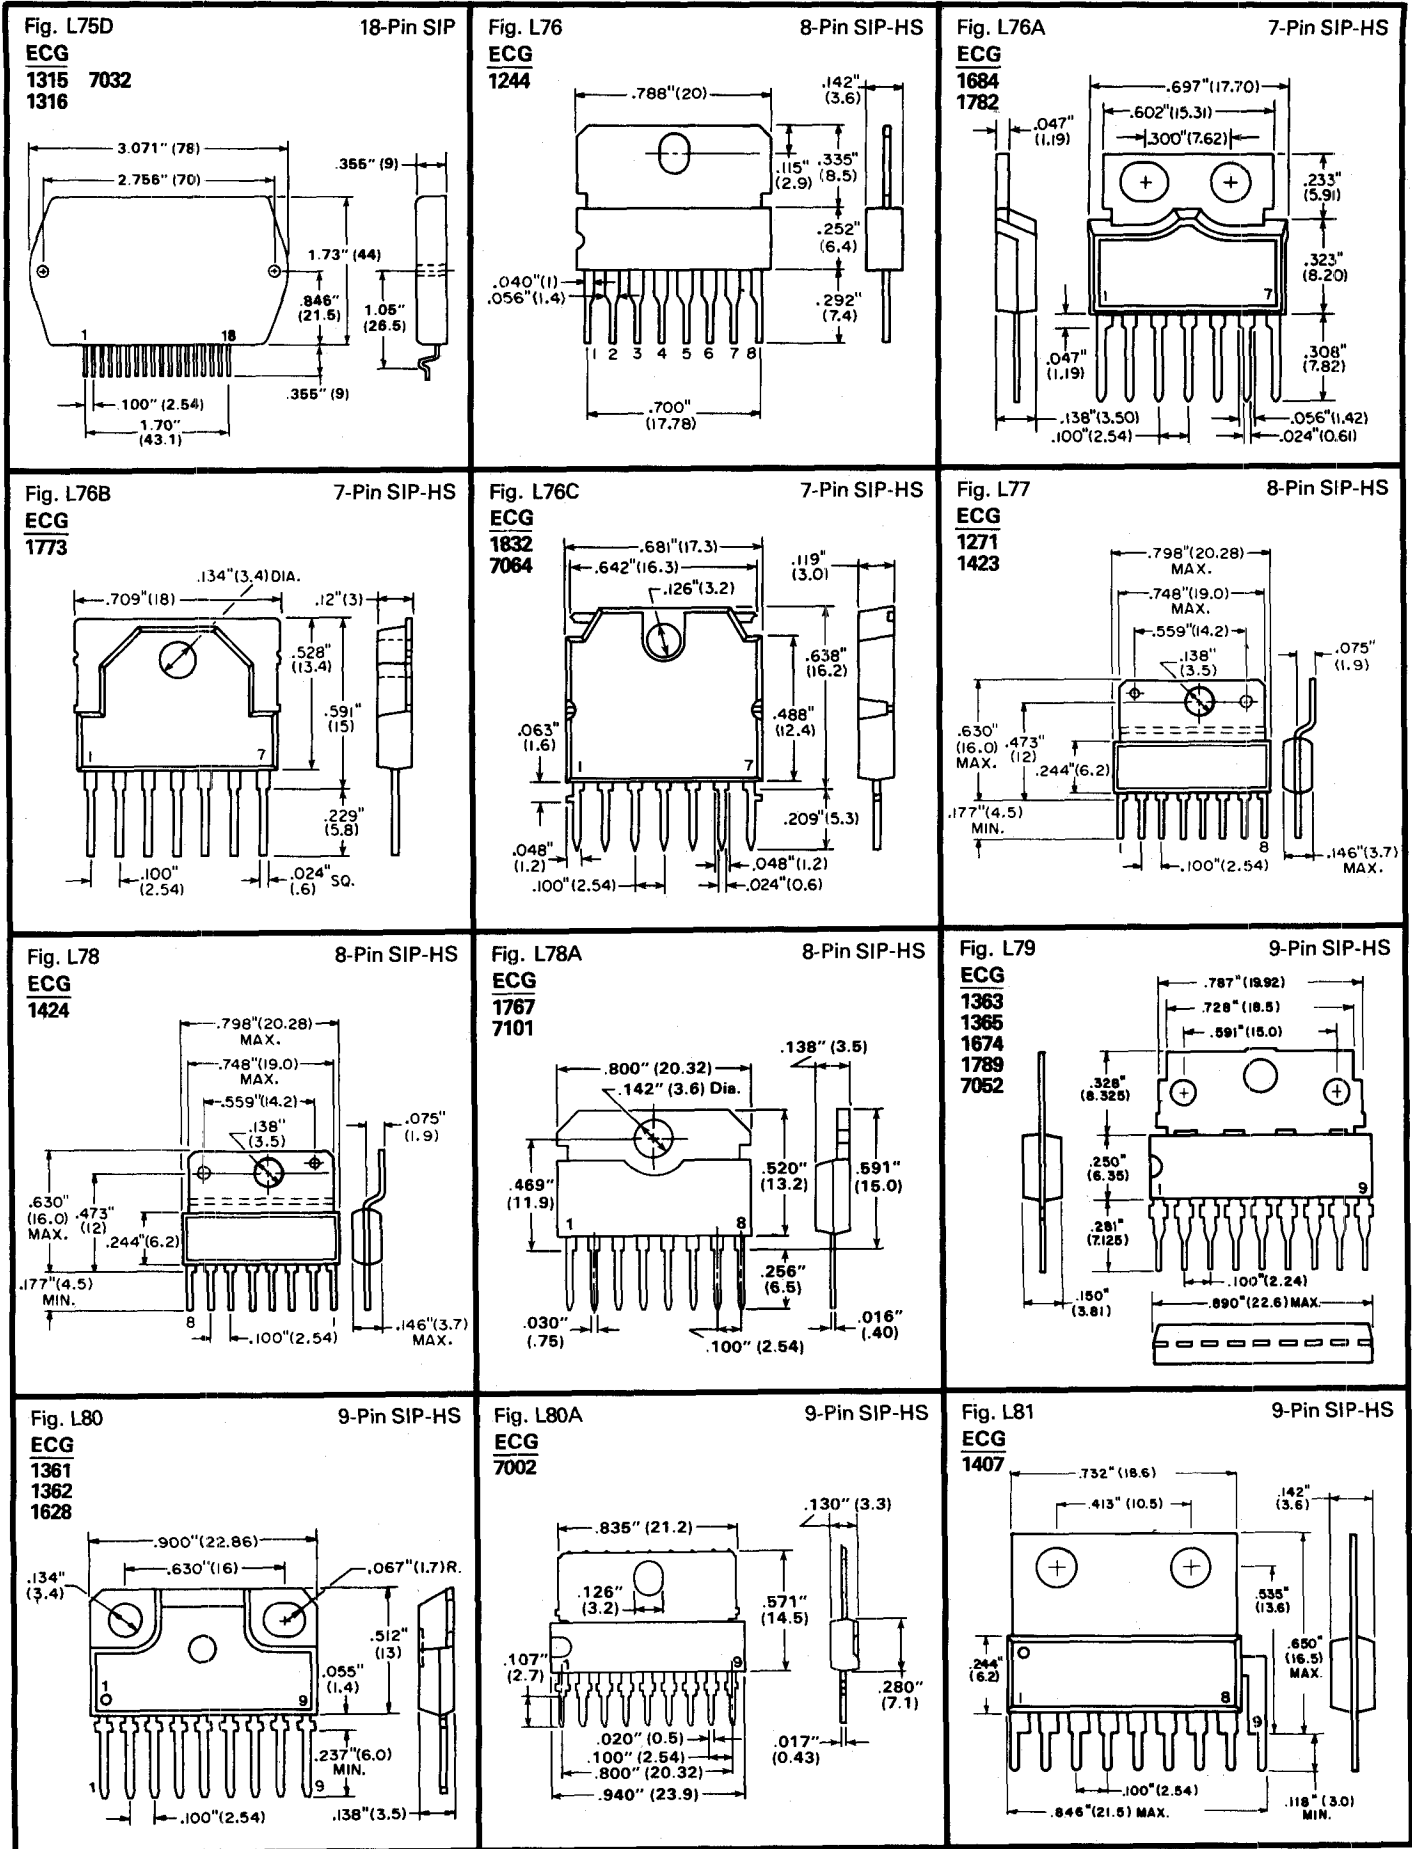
Fig. L75D 18-Pin SIP
ECG
1315 7032
1316

3.071" (78)
2.756" (70)
.355" (9)
1.73" (44)
.846" (21.5)
1.05" (26.5)
1
18
.355" (9)
.100" (2.54)
1.70" (43.1)

Fig. L76 8-Pin SIP-HS
ECG
1244

.788"(20)
.142" (3.6)
.115" (2.9)
.335" (8.5)
.252" (6.4)
.040"(1)
.056"(1.4)
.292" (7.4)
1 2 3 4 5 6 7 8
.700" (17.78)

Fig. L76A 7-Pin SIP-HS
ECG
1684
1782

.697"(17.70)
.602"(15.31)
.300"(7.62)
.047" (1.19)
.233" (5.91)
.323" (8.20)
1
7
.047" (1.19)
.308" (7.82)
.138"(3.50)
.100"(2.54)
.056"(1.42)
.024"(0.61)

Fig. L76B 7-Pin SIP-HS
ECG
1773

.134"(3.4)DIA.
.709"(18)
.12"(3)
.528" (13.4)
.591" (15)
1
7
.229" (5.8)
.100" (2.54)
.024" (.6) SQ.

Fig. L76C 7-Pin SIP-HS
ECG
1832
7064

.681"(17.3)
.642"(16.3)
.119" (3.0)
.126"(3.2)
.638" (16.2)
.488" (12.4)
.063" (1.6)
1
7
.209"(5.3)
.048" (1.2)
.048"(1.2)
.100"(2.54)
.024"(0.6)

Fig. L77 8-Pin SIP-HS
ECG
1271
1423

.798"(20.28) MAX.
.748"(19.0) MAX.
.559"(14.2)
.138" (3.5)
.075" (1.9)
.630" (16.0) MAX.
.473" (12)
.244"(6.2)
.177"(4.5) MIN.
1
8
.100"(2.54)
.146"(3.7) MAX.

Fig. L78 8-Pin SIP-HS
ECG
1424

.798"(20.28) MAX.
.748"(19.0) MAX.
.559"(14.2)
.138" (3.5)
.075" (1.9)
.630" (16.0) MAX.
.473" (12)
.244"(6.2)
.177"(4.5) MIN.
8
1
.100"(2.54)
.146"(3.7) MAX.

Fig. L78A 8-Pin SIP-HS
ECG
1767
7101

.800" (20.32)
.142" (3.6) Dia.
.138" (3.5)
.469" (11.9)
.520" (13.2)
.591" (15.0)
1
8
.256" (6.5)
.030" (.75)
.100" (2.54)
.016" (.40)

Fig. L79 9-Pin SIP-HS
ECG
1363
1365
1674
1789
7052

.787"(19.92)
.728"(18.5)
.591"(15.0)
.328" (8.325)
.250" (6.35)
1
9
.281" (7.125)
.100"(2.24)
.150" (3.81)
.890"(22.6)MAX.

Fig. L80 9-Pin SIP-HS
ECG
1361
1362
1628

.900"(22.86)
.630"(16)
.067"(1.7)R.
.134" (3.4)
.512" (13)
.055" (1.4)
1
9
.237"(6.0) MIN.
1
9
.100"(2.54)
.138"(3.5)

Fig. L80A 9-Pin SIP-HS
ECG
7002

.835" (21.2)
.130" (3.3)
.126" (3.2)
.571" (14.5)
.107" (2.7)
1
9
.280" (7.1)
.020" (0.5)
.100" (2.54)
.800" (20.32)
.940" (23.9)
.017" (0.43)

Fig. L81 9-Pin SIP-HS
ECG
1407

.732" (18.6)
.413" (10.5)
.142" (3.6)
.535" (13.6)
.650" (16.5) MAX.
.244" (6.2)
1
8
9
.100"(2.54)
.846"(21.5) MAX.
.118" (3.0) MIN.